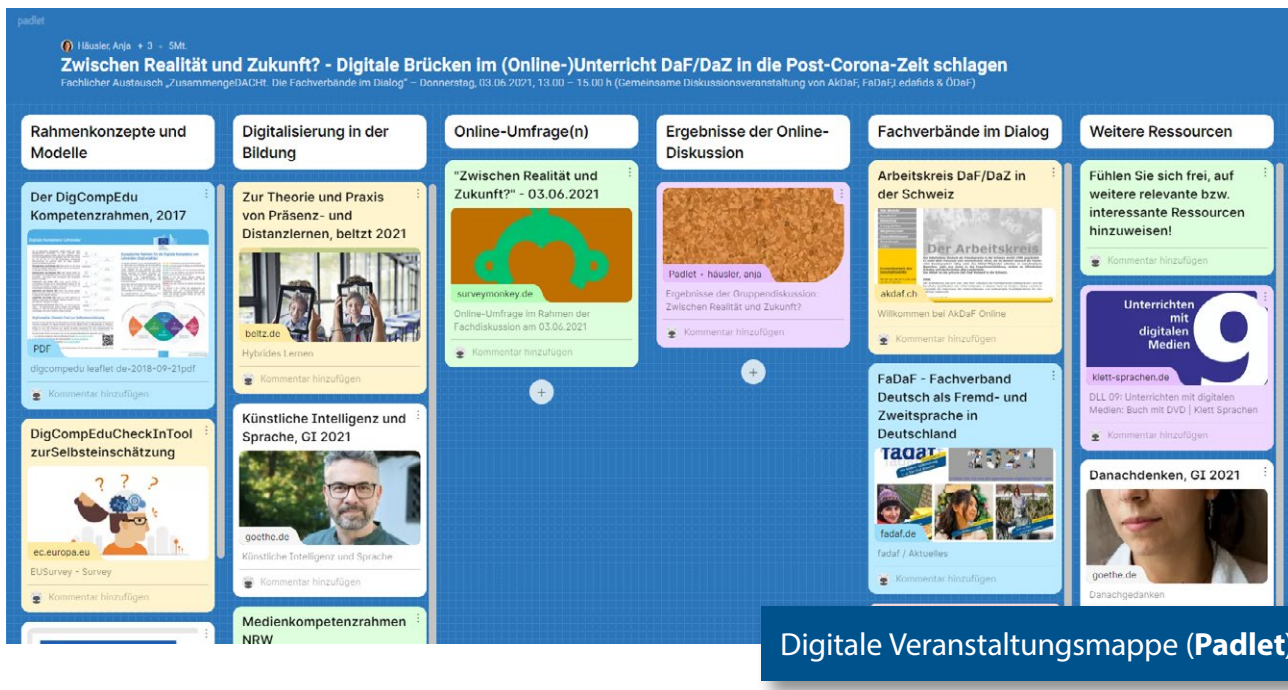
padlet

Häusler, Anja + 3 · 5Mt.

Zwischen Realität und Zukunft? - Digitale Brücken im (Online-)Unterricht DaF/DaZ in die Post-Corona-Zeit schlagen

Fachlicher Austausch „ZusammengeDACHt. Die Fachverbände im Dialog" – Donnerstag, 03.06.2021, 13.00 – 15.00 h (Gemeinsame Diskussionsveranstaltung von AkDaF, FaDaF, Ledafids & ÖDaF)

Rahmenkonzepte und Modelle

Der DigCompEdu Kompetenzrahmen, 2017

PDF

digcompedu leaflet de-2018-09-21pdf

Kommentar hinzufügen

DigCompEduCheckInTool zurSelbsteinschätzung

ec.europa.eu

EUSurvey - Survey

Kommentar hinzufügen

Digitalisierung in der Bildung

Zur Theorie und Praxis von Präsenz- und Distanzlernen, beltz 2021

beltz.de

Hybrides Lernen

Kommentar hinzufügen

Künstliche Intelligenz und Sprache, GI 2021

goethe.de

Künstliche Intelligenz und Sprache

Kommentar hinzufügen

Medienkompetenzrahmen NRW

Online-Umfrage(n)

"Zwischen Realität und Zukunft?" - 03.06.2021

surveymonkey.de

Online-Umfrage im Rahmen der Fachdiskussion am 03.06.2021

Kommentar hinzufügen

Ergebnisse der Online-Diskussion

Padlet • häusler, anja

Ergebnisse der Gruppendiskussion: Zwischen Realität und Zukunft?

Kommentar hinzufügen

Fachverbände im Dialog

Arbeitskreis DaF/DaZ in der Schweiz

Der Arbeitskreis

akdaf.ch

Willkommen bei AkDaF Online

Kommentar hinzufügen

FaDaF - Fachverband Deutsch als Fremd- und Zweitsprache in Deutschland

fadaf 2021

fadaf.de

fadaf / Aktuelles

Kommentar hinzufügen

Weitere Ressourcen

Fühlen Sie sich frei, auf weitere relevante bzw. interessante Ressourcen hinzuweisen!

Kommentar hinzufügen

Unterrichten mit digitalen Medien 9

klett-sprachen.de

DLL 09: Unterrichten mit digitalen Medien: Buch mit DVD | Klett Sprachen

Kommentar hinzufügen

Danachdenken, GI 2021

goethe.de

Danachgedanken

Digitale Veranstaltungsmappe (Padlet)